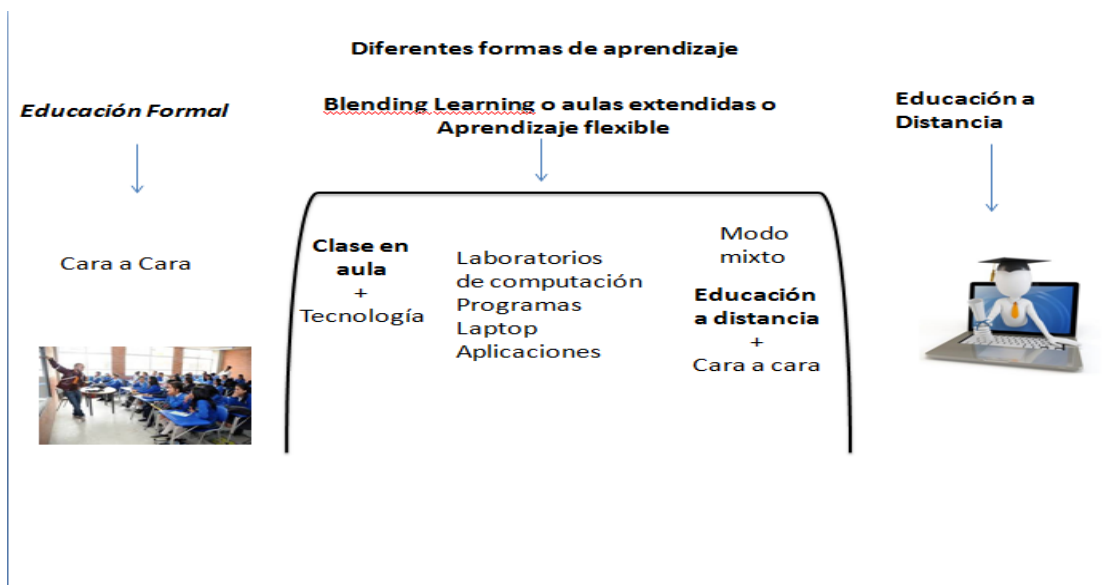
Diferentes formas de aprendizaje

Educación Formal

Blending Learning o aulas extendidas o Aprendizaje flexible

Educación a Distancia

Cara a Cara

Clase en aula
+
Tecnología

Laboratorios de computación
Programas
Laptop
Aplicaciones

Modo mixto
Educación a distancia
+
Cara a cara